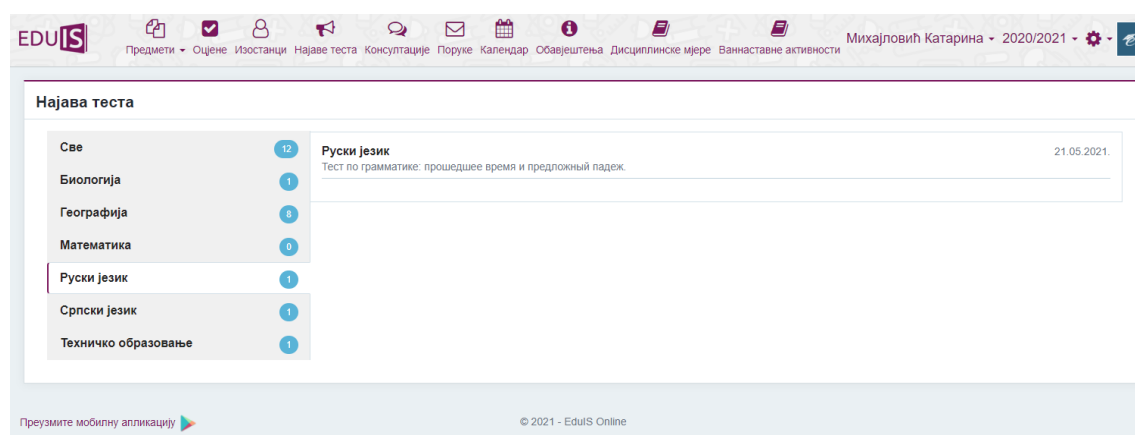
EDUIS

Предмети ▾ Оцјене Изостанци Најаве теста Консултације Поруке Календар Обавјештења Дисциплинске мјере Ваннаставне активности Михајловић Катарина ▾ 2020/2021 ▾

Најава теста

| | |
|---|---|
| Све | 12 |
| Биологија | 1 |
| Географија | 8 |
| Математика | 0 |
| Руски језик | 1 |
| Српски језик | 1 |
| Техничко образовање | 1 |

Руски језик
21.05.2021.
Тест по грамматике: прошедшее время и предложный падеж.

Преузмите мобилну апликацију

© 2021 - EduIS Online